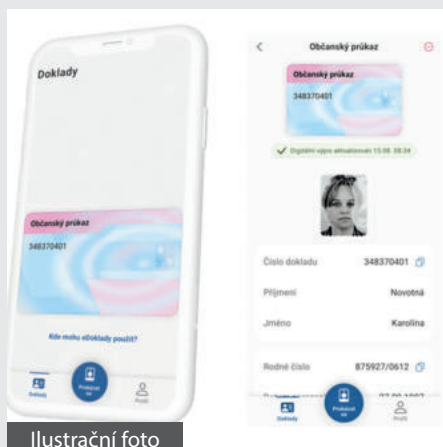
Doklady

Občanský průkaz
348370401

Kde mohu eDoklady použít?

Doklady
Prokázat se
Profil

Občanský průkaz

Občanský průkaz
348370401

Digitální výpis aktualizován 15.08. 09:34

Číslo dokladu 348370401

Příjmení Novotná

Jméno Karolína

Rodné číslo 875927/0612

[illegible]

Doklady
Prokázat se
Profil

Ilustrační foto